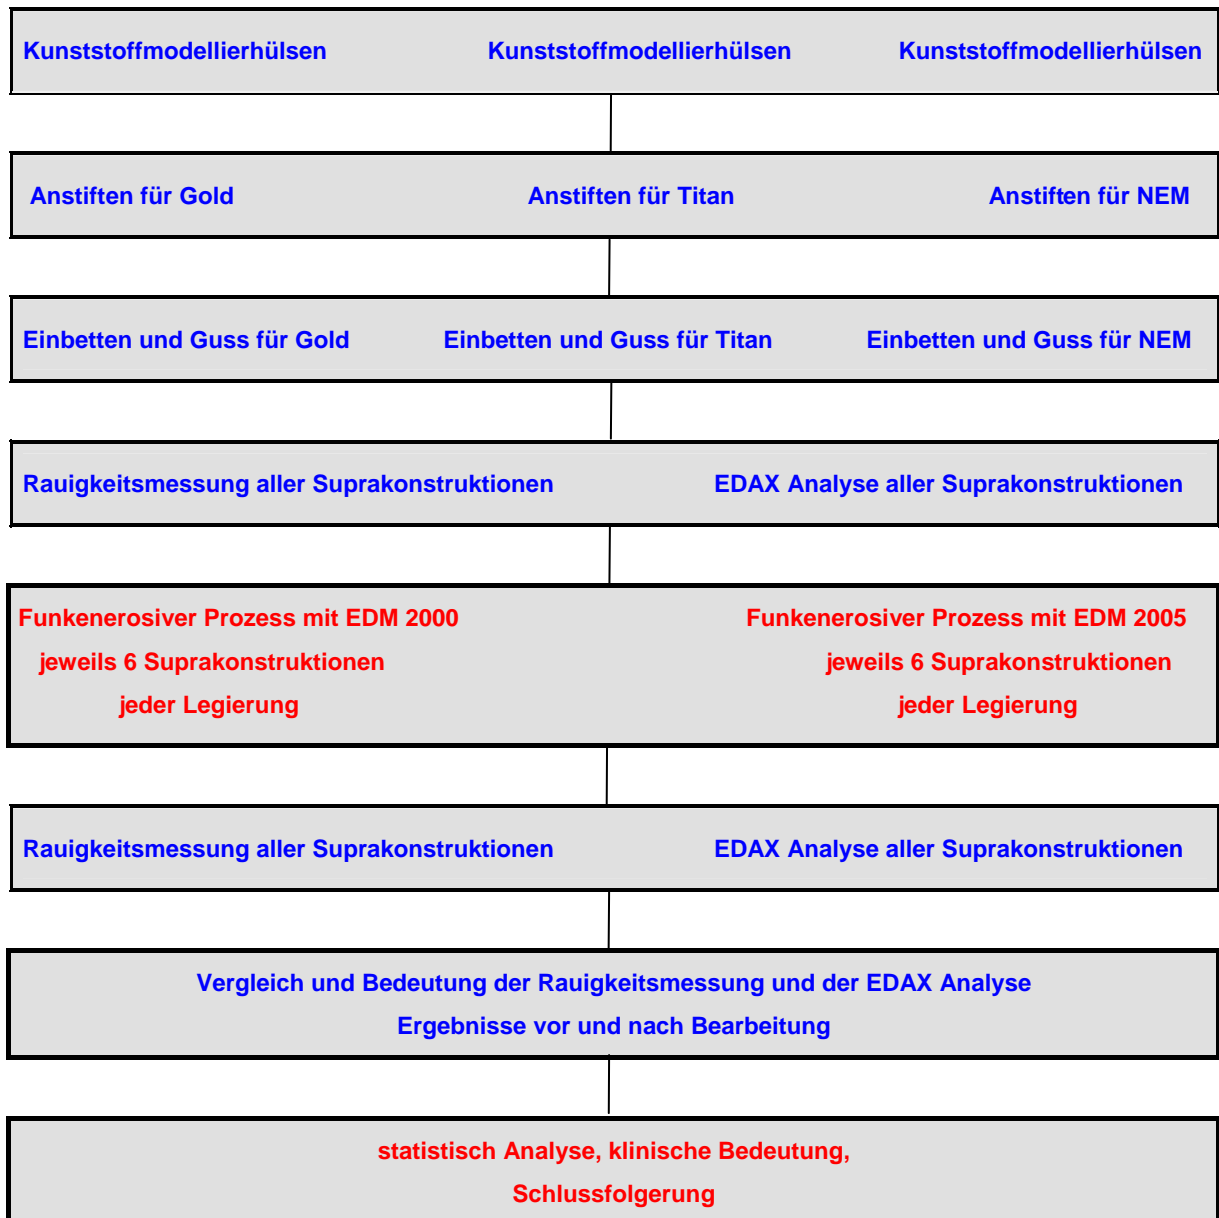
Kunststoffmodellierhülsen Kunststoffmodellierhülsen Kunststoffmodellierhülsen

Anstiften für Gold Anstiften für Titan Anstiften für NEM

Einbetten und Guss für Gold Einbetten und Guss für Titan Einbetten und Guss für NEM

Rauigkeitsmessung aller Suprakonstruktionen EDAX Analyse aller Suprakonstruktionen

Funkenerosiver Prozess mit EDM 2000
jeweils 6 Suprakonstruktionen
jeder Legierung

Funkenerosiver Prozess mit EDM 2005
jeweils 6 Suprakonstruktionen
jeder Legierung

Rauigkeitsmessung aller Suprakonstruktionen EDAX Analyse aller Suprakonstruktionen

Vergleich und Bedeutung der Rauigkeitsmessung und der EDAX Analyse
Ergebnisse vor und nach Bearbeitung

statistisch Analyse, klinische Bedeutung,
Schlussfolgerung